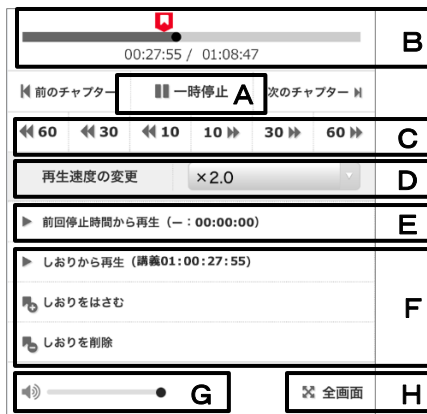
00:27:55 / 01:08:47

B

前のチャプター

一時停止

A

次のチャプター

60

30

10

10

30

60

C

再生速度の変更

×2.0

D

前回停止時間から再生（ー：00:00:00）

E

しおりから再生（講義01:00:27:55）

しおりをはさむ

しおりを削除

F

G

全画面

H